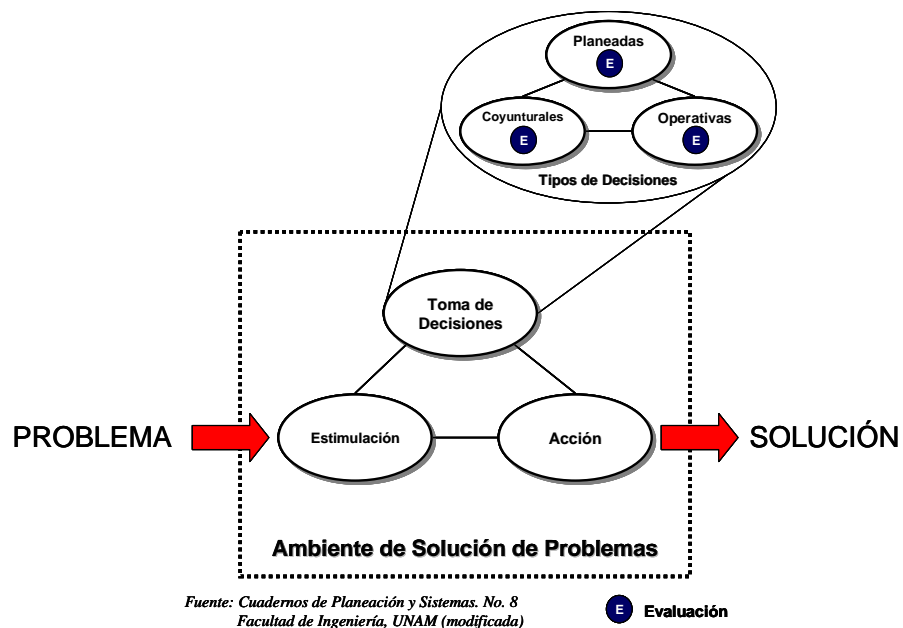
Planeadas
E
Coyunturales
E
Operativas
E
Tipos de Decisiones

Toma de Decisiones

PROBLEMA
Estimulación
Acción
SOLUCIÓN

Ambiente de Solución de Problemas

Fuente: Cuadernos de Planeación y Sistemas. No. 8
Facultad de Ingeniería, UNAM (modificada)

E Evaluación